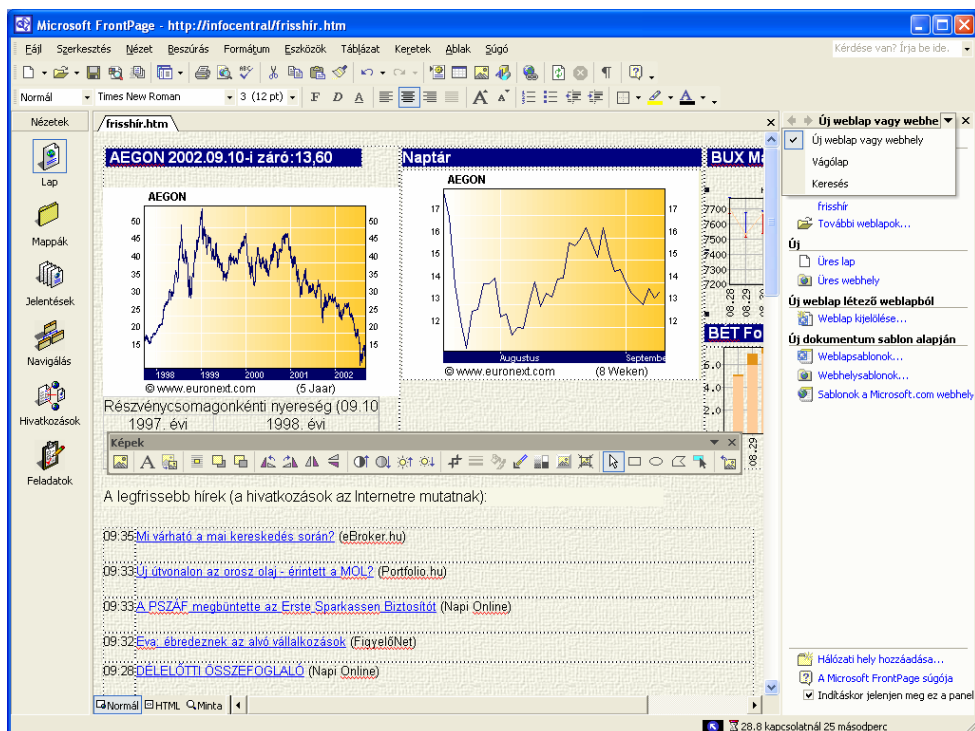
Microsoft FrontPage - http://infocentral/frisshír.htm

Fájl Szerkesztés Nézet Beszúrás Formátum Eszközök Táblázat Keretek Ablak Súgó

Kérdése van? Írja be ide.

Normál Times New Roman 3 (12 pt)

Nézetek

Lap

Mappák

Jelentések

Navigálás

Hivatkozások

Feladatok

frisshír.htm

AEGON 2002.09.10-i záró:13,60

AEGON

50 45 40 35 30 25 20 15

1998 1999 2000 2001 2002

© www.euronext.com (5 Jaar)

Naptár

AEGON

17 16 15 14 13 12

Augustus September

© www.euronext.com (8 Weken)

BUX Ma

7700 7600 7500 7400 7300 7200

08.28

BÉT Fo

6,0 5,0 4,0 3,0 2,0 1,0

08.29

Részvénycsomagonkénti nyereség (09.10

1997. évi 1998. évi

Képek

A legfrissebb hírek (a hivatkozások az Internetre mutatnak):

09:35 Mi várható a mai kereskedés során? (eBroker.hu)

09:33 Új útvonalon az orosz olaj - érintett a MOL? (Portfolio.hu)

09:33 A PSZÁF megbüntette az Erste Sparkassen Biztosítót (Napi Online)

09:32 Éva: ébredeznek az alvó vállalkozások (FigyelőNet)

09:28 DÉLELŐTTI ÖSSZEFOGLALÓ (Napi Online)

Normál HTML Minta

Új weblap vagy webhe

Új weblap vagy webhely

Vágólap

Keresés

frisshír

További weblapok...

Új

Üres lap

Üres webhely

Új weblap létező weblapból

Weblap kijelölése...

Új dokumentum sablon alapján

Weblapsablonok...

Webhelysablonok...

Sablonok a Microsoft.com webhely

Hálózati hely hozzáadása...

A Microsoft FrontPage súgója

Indításkor jelenjen meg ez a panel

28.8 kapcsolatnál 25 másodperc